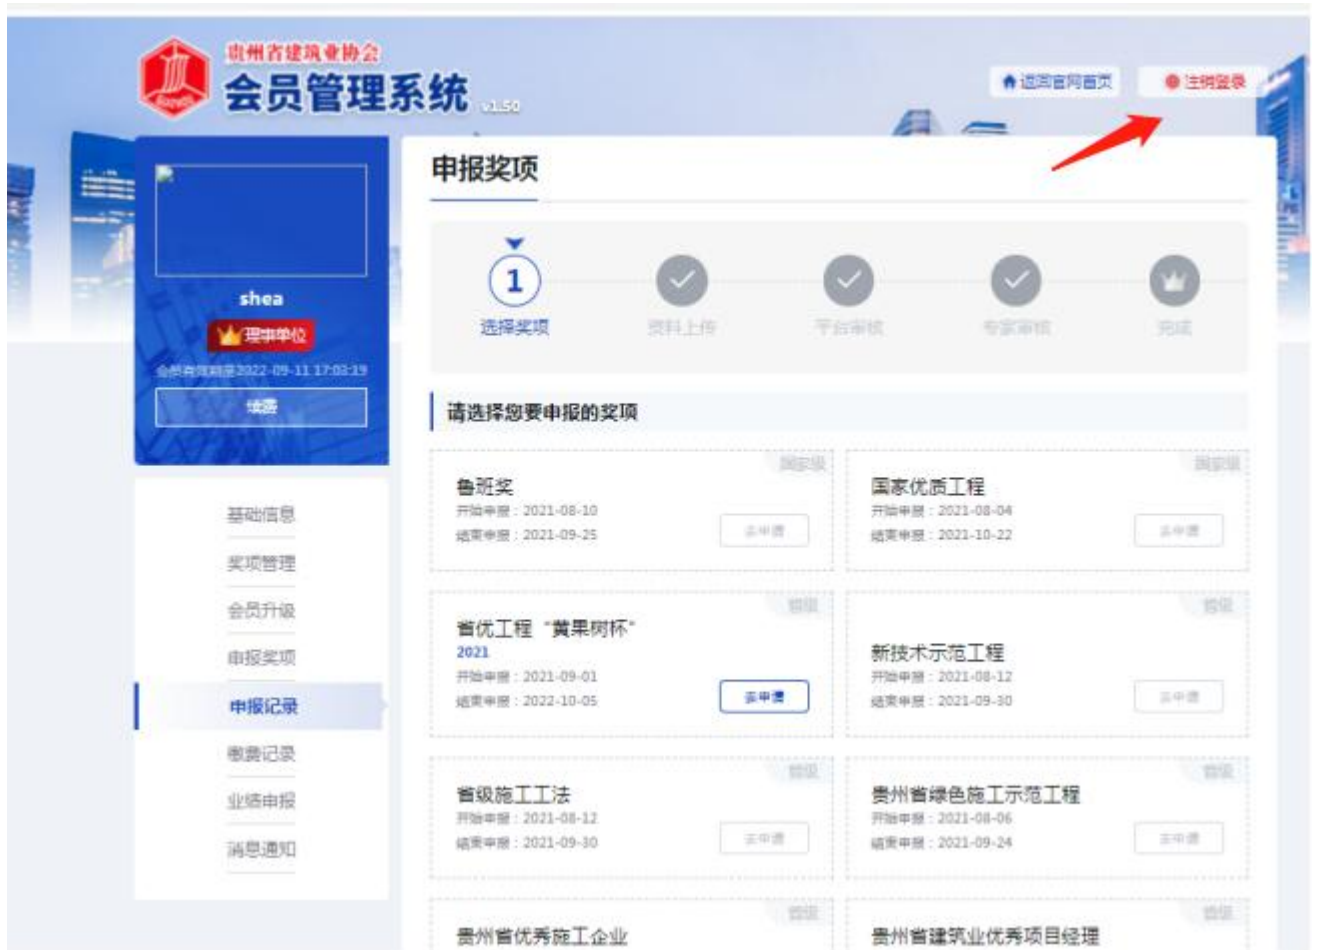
贵州省建筑业协会
会员管理系统 v1.50

返回官网首页
注销登录

shea
理事单位
会员有效期至2022-09-11 17:03:19
续费

基础信息
奖项管理
会员升级
申报奖项
申报记录
缴费记录
业绩申报
消息通知

申报奖项

1
选择奖项
资料上传
平台审核
专家审核
完成

请选择您要申报的奖项

国家级
鲁班奖
开始申报：2021-08-10
结束申报：2021-09-25
去申请

国家级
国家优质工程
开始申报：2021-08-04
结束申报：2021-10-22
去申请

省级
省优工程“黄果树杯”
2021
开始申报：2021-09-01
结束申报：2022-10-05
去申请

省级
新技术示范工程
开始申报：2021-08-12
结束申报：2021-09-30
去申请

省级
省级施工工法
开始申报：2021-08-12
结束申报：2021-09-30
去申请

省级
贵州省绿色施工示范工程
开始申报：2021-08-06
结束申报：2021-09-24
去申请

省级
贵州省优秀施工企业

省级
贵州省建筑业优秀项目经理